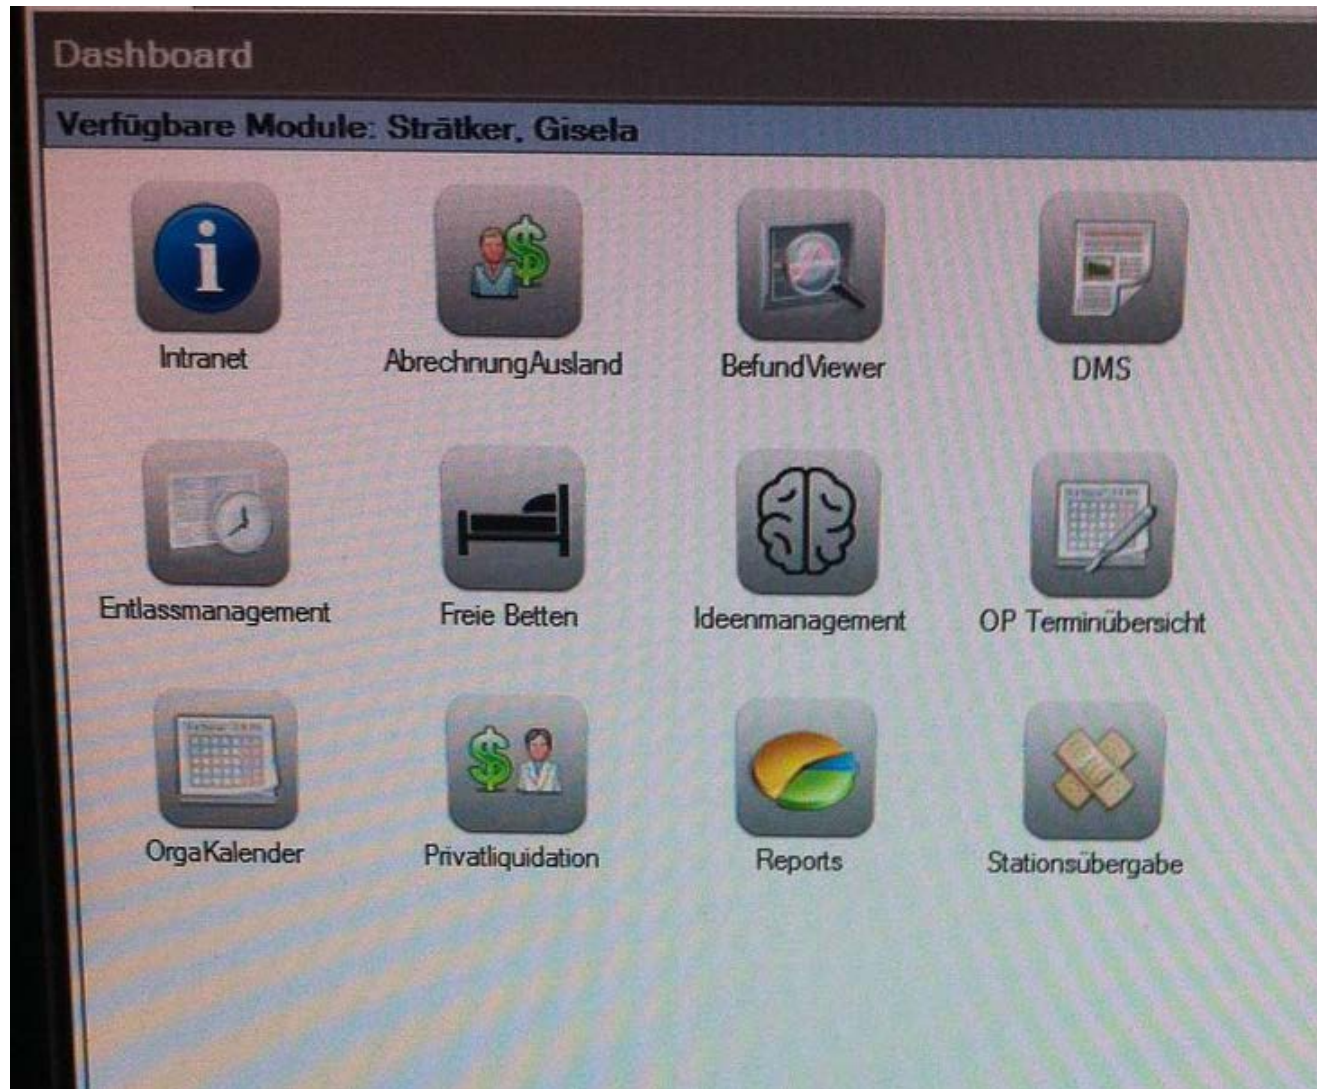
Dashboard

Verfügbare Module: Strätker, Gisela

Intranet

AbrechnungAusland

BefundViewer

DMS

Entlassmanagement

Freie Betten

Ideenmanagement

OP Terminübersicht

OrgaKalender

Privatliquidation

Reports

Stationsübergabe